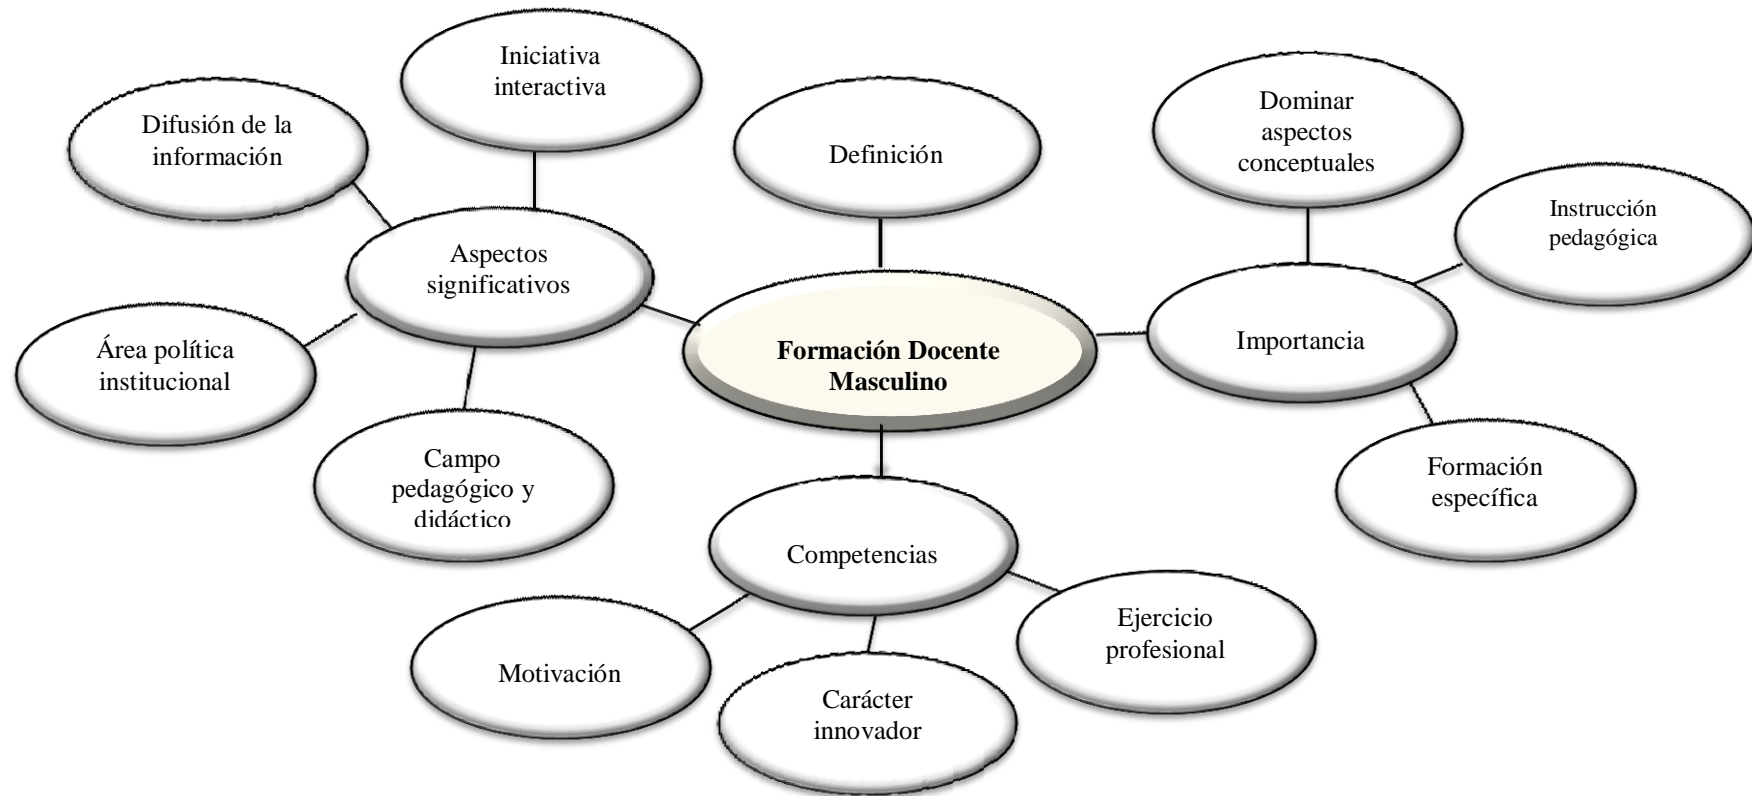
Formación Docente Masculino

Definición

Aspectos significativos

Iniciativa interactiva

Difusión de la información

Área política institucional

Campo pedagógico y didáctico

Importancia

Dominar aspectos conceptuales

Instrucción pedagógica

Formación específica

Competencias

Motivación

Carácter innovador

Ejercicio profesional